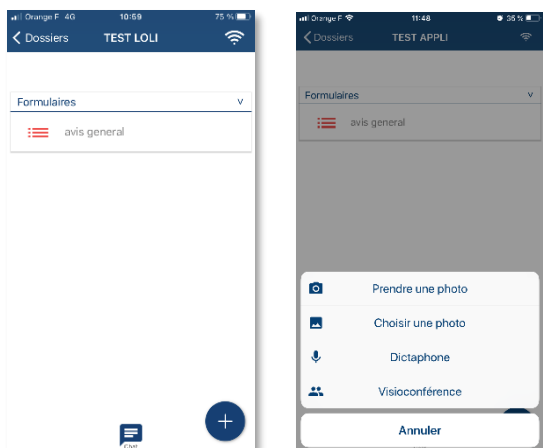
Orange F 4G 10:59 75 %

Dossiers TEST LOLI

Formulaires v

avis general

Chat

+

Orange F 11:48 35 %

Dossiers TEST APPLI

Formulaires v

avis general

Prendre une photo

Choisir une photo

Dictaphone

Visioconférence

Annuler